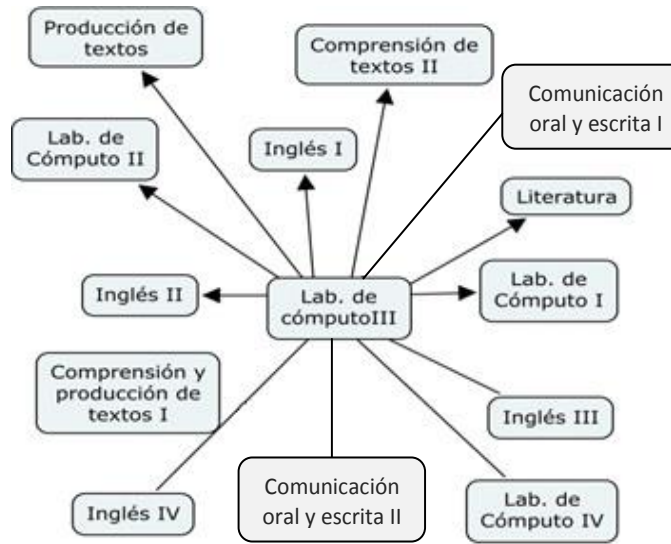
Producción de textos

Comprensión de textos II

Comunicación oral y escrita I

Lab. de Cómputo II

Inglés I

Literatura

Inglés II

Lab. de cómputoIII

Lab. de Cómputo I

Comprensión y producción de textos I

Inglés III

Comunicación oral y escrita II

Inglés IV

Lab. de Cómputo IV